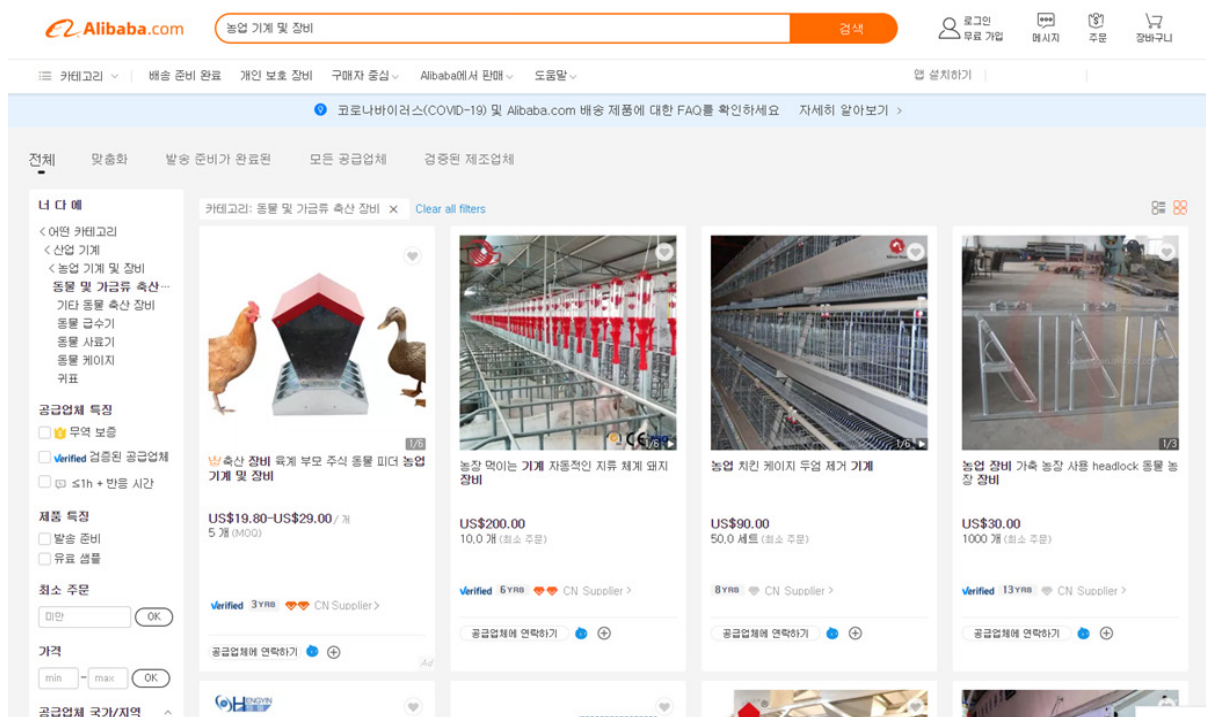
Alibaba.com

농업 기계 및 장비

검색

로그인
무료 가입

메시지

주문

장바구니

카테고리

배송 준비 완료

개인 보호 장비

구매자 중심

Alibaba에서 판매

도움말

앱 설치하기

코로나바이러스(COVID-19) 및 Alibaba.com 배송 제품에 대한 FAQ를 확인하세요

자세히 알아보기

전체

맞춤화

발송 준비가 완료된

모든 공급업체

검증된 제조업체

너 다 에

< 어떤 카테고리
< 산업 기계
< 농업 기계 및 장비
동물 및 가금류 축산...
기타 동물 축산 장비
동물 급수기
동물 사료기
동물 케이지
귀표

공급업체 특징
무역 보증
Verified 검증된 공급업체
≤1h 반응 시간

제품 특징
발송 준비
유료 샘플

최소 주문
미만
OK

가격
min
-
max
OK

공급업체 국가/지역

카테고리: 동물 및 가금류 축산 장비

Clear all filters

1/6
축산 장비 육계 부모 주식 동물 피더 농업 기계 및 장비
US$19.80-US$29.00 / 개
5 개 (MOQ)
Verified 3YRS CN Supplier
공급업체에 연락하기
Ad

1/6
농장 먹이는 기계 자동적인 지류 체계 돼지 장비
US$200.00
10.0 개 (최소 주문)
Verified 6YRS CN Supplier
공급업체에 연락하기

1/6
농업 치킨 케이지 두엄 제거 기계
US$90.00
50.0 세트 (최소 주문)
8YRS CN Supplier
공급업체에 연락하기

1/3
농업 장비 가축 농장 사용 headlock 동물 농장 장비
US$30.00
1000 개 (최소 주문)
Verified 13YRS CN Supplier
공급업체에 연락하기